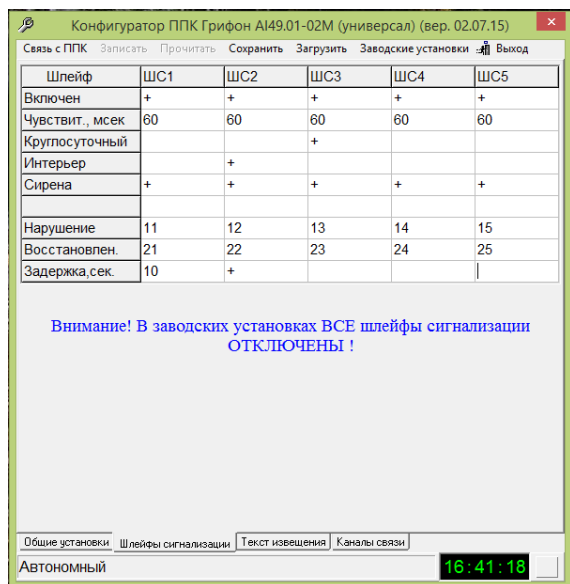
Конфигуратор ППК Грифон AI49.01-02M (универсал) (вер. 02.07.15)

Связь с ППК Записать Прочитать Сохранить Загрузить Заводские установки Выход

| Шлейф | ШС1 | ШС2 | ШС3 | ШС4 | ШС5 |
|---|---|---|---|---|---|
| Включен | + | + | + | + | + |
| Чувствит., мсек | 60 | 60 | 60 | 60 | 60 |
| Круглосуточный | | | + | | |
| Интерьер | | + | | | |
| Сирена | + | + | + | + | + |
| | | | | | |
| Нарушение | 11 | 12 | 13 | 14 | 15 |
| Восстановлен. | 21 | 22 | 23 | 24 | 25 |
| Задержка,сек. | 10 | + | | | |

Внимание! В заводских установках ВСЕ шлейфы сигнализации ОТКЛЮЧЕНЫ !

Общие установки Шлейфы сигнализации Текст извещения Каналы связи

Автономный 16:41:18